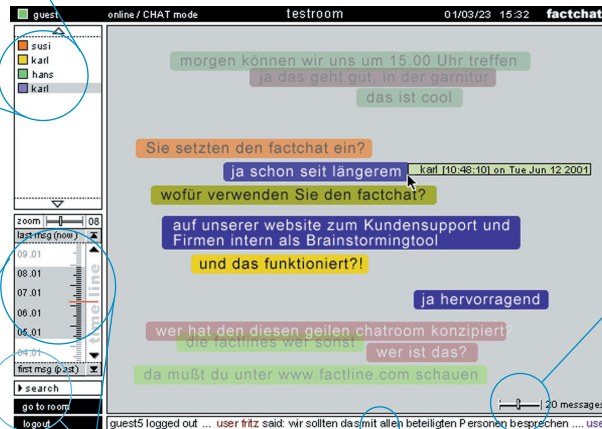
guest online / CHAT mode testroom 01/03/23 15:32 factchat

susi
karl
hans
karl

morgen können wir uns um 15.00 Uhr treffen

ja das geht gut, in der garnitur

das ist cool

Sie setzten den factchat ein?

ja schon seit längerem

karl [10:48:10] on Tue Jun 12 2001

wofür verwenden Sie den factchat?

auf unserer website zum Kundensupport und Firmen intern als Brainstormingtool

und das funktioniert?!

ja hervorragend

wer hat den diesen geilen chatroom konzipiert?

die factlines wer sonst

wer ist das?

da mußt du unter www.factline.com schauen

zoom 08
last msg (now)
09.01
08.01
07.01
06.01
05.01
04.01
timeline
first msg (past)

search
go to room
logout

20 messages

guest5 logged out ... user fritz said: wir sollten das mit allen beteiligten Personen besprechen .... use